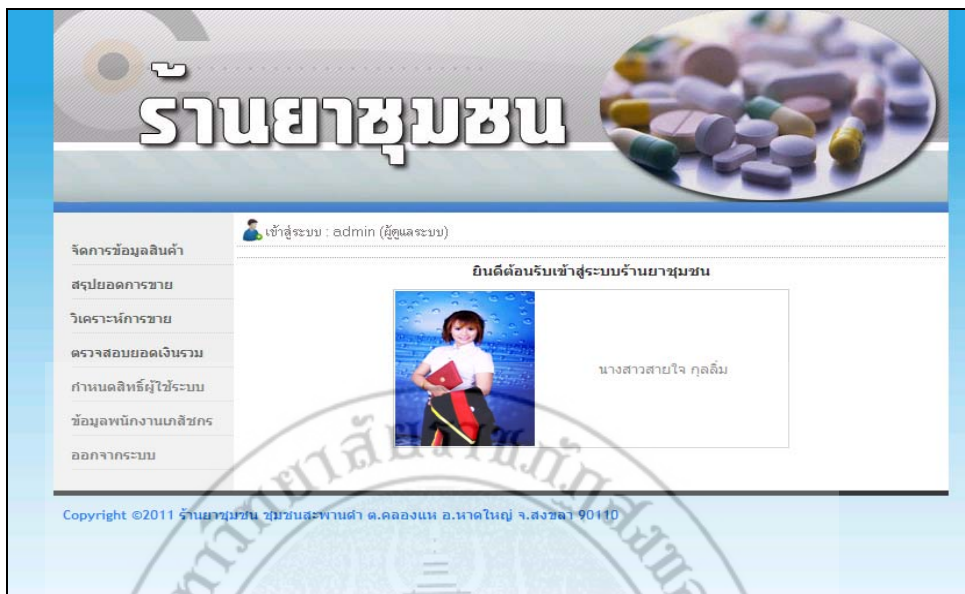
ร้านยาชุมชน

เข้าสู่ระบบ : admin (ผู้ดูแลระบบ)

จัดการข้อมูลสินค้า
สรุปยอดการขาย
วิเคราะห์การขาย
ตรวจสอบยอดเงินรวม
กำหนดสิทธิ์ผู้ใช้ระบบ
ข้อมูลพนักงานเภสัชกร
ออกจากระบบ

ยินดีต้อนรับเข้าสู่ระบบร้านยาชุมชน

นางสาวสายใจ กุลลิ้ม

Copyright ©2011 ร้านยาชุมชน ชุมชนสะพานดำ ต.คลองแห อ.หาดใหญ่ จ.สงขลา 90110